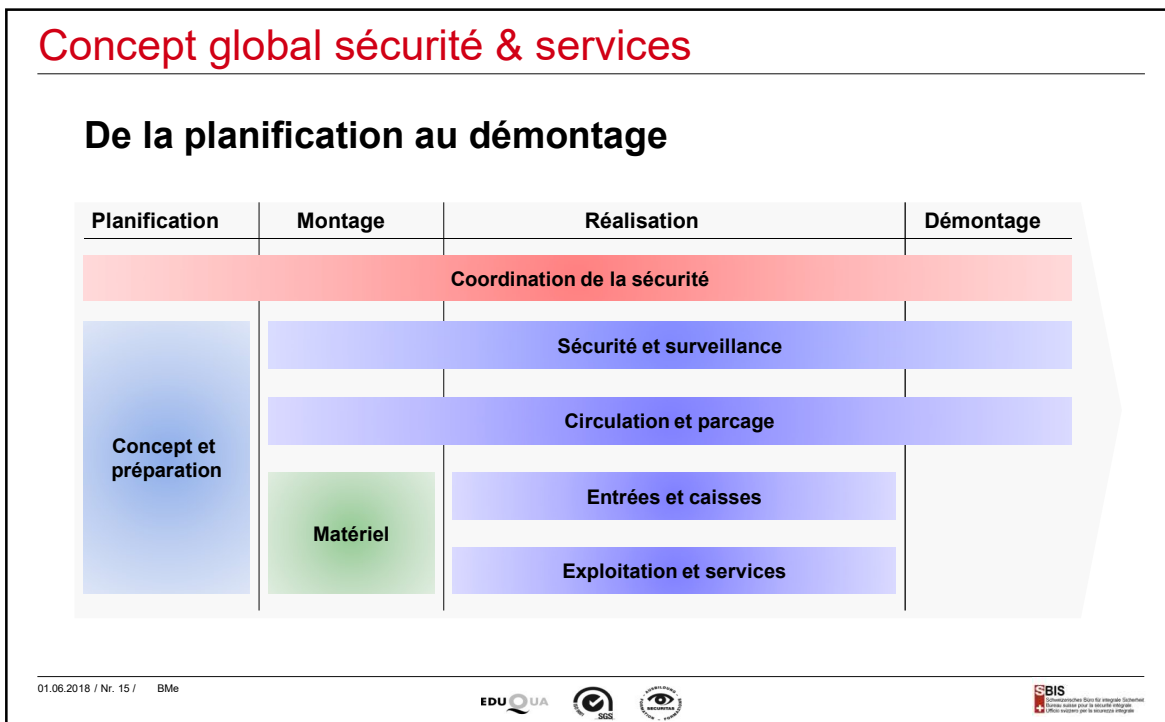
Concept global sécurité & services

De la planification au démontage

| Planification | Montage | Réalisation | Démontage |
|---|---|---|---|

Coordination de la sécurité

Concept et préparation

Sécurité et surveillance

Circulation et parcage

Matériel

Entrées et caisses

Exploitation et services

01.06.2018 / Nr. 15 / BMe

EDUQUA

SGS

SECURITAS

SBIS
Schweizerisches Büro für integrale Sicherheit
Bureau suisse pour la sécurité intégrale
Ufficio svizzero per la sicurezza integrale